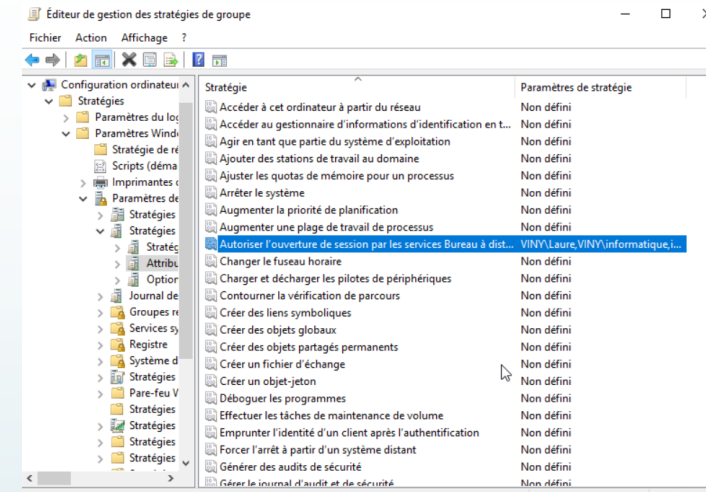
Éditeur de gestion des stratégies de groupe

Fichier Action Affichage ?

Configuration ordinateur
Stratégies
Paramètres du log
Paramètres Windo
Stratégie de ré
Scripts (déma
Imprimantes d
Paramètres de
Stratégies
Stratégies
Stratég
Attribu
Option
Journal de
Groupes re
Services sy
Registre
Système d
Stratégies
Pare-feu V
Stratégies
Stratégies
Stratégies
Stratégies

| Stratégie | Paramètres de stratégie |
|---|---|
| Accéder à cet ordinateur à partir du réseau | Non défini |
| Accéder au gestionnaire d'informations d'identification en t... | Non défini |
| Agir en tant que partie du système d'exploitation | Non défini |
| Ajouter des stations de travail au domaine | Non défini |
| Ajuster les quotas de mémoire pour un processus | Non défini |
| Arrêter le système | Non défini |
| Augmenter la priorité de planification | Non défini |
| Augmenter une plage de travail de processus | Non défini |
| Autoriser l'ouverture de session par les services Bureau à dist... | VINY\Laure,VINY\informatique,i... |
| Changer le fuseau horaire | Non défini |
| Charger et décharger les pilotes de périphériques | Non défini |
| Contourner la vérification de parcours | Non défini |
| Créer des liens symboliques | Non défini |
| Créer des objets globaux | Non défini |
| Créer des objets partagés permanents | Non défini |
| Créer un fichier d'échange | Non défini |
| Créer un objet-jeton | Non défini |
| Déboguer les programmes | Non défini |
| Effectuer les tâches de maintenance de volume | Non défini |
| Emprunter l'identité d'un client après l'authentification | Non défini |
| Forcer l'arrêt à partir d'un système distant | Non défini |
| Générer des audits de sécurité | Non défini |
| Gérer le journal d'audit et de sécurité | Non défini |